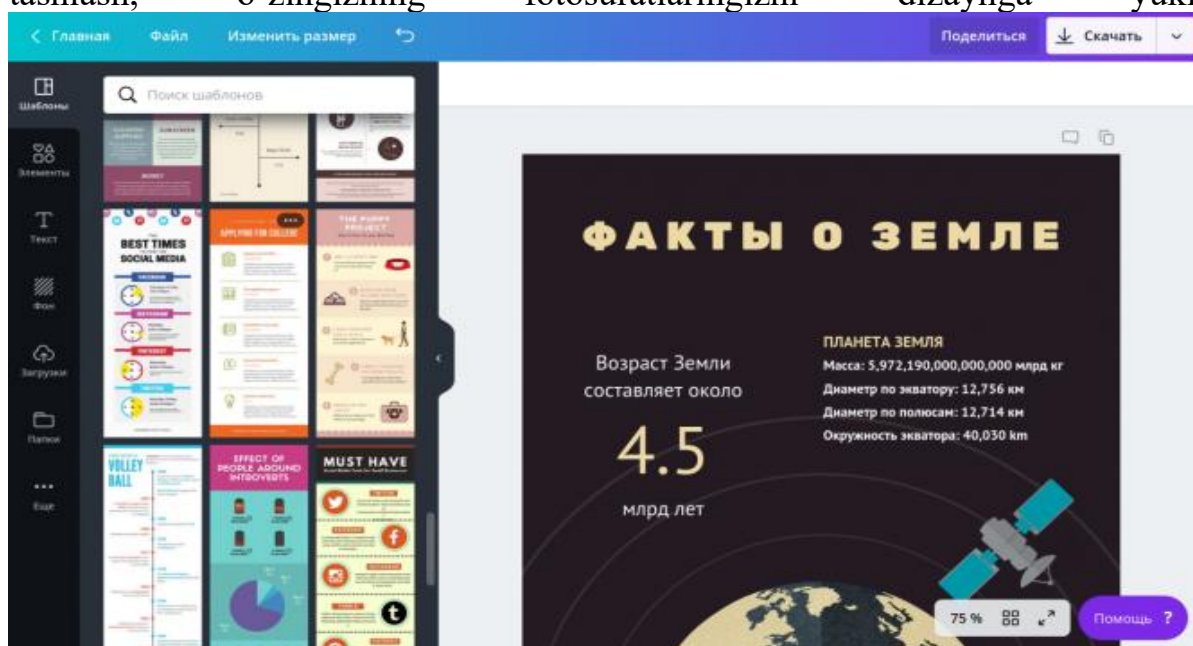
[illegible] o'zingizning fotosuratlaringizni dizaynga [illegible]

< Главная Файл Изменить размер

Поделиться Скачать

Шаблоны

Элементы

Текст

Фон

Загрузки

Папки

Еще

Поиск шаблонов

BEST TIMES SOCIAL MEDIA

APPLYING FOR COLLEGE

THE PUPPY PROJECT

VOLLEY BALL

EFFECT OF PEOPLE AROUND INTROVERTS

MUST HAVE

ФАКТЫ О ЗЕМЛЕ

Возраст Земли составляет около

4.5

млрд лет

ПЛАНЕТА ЗЕМЛЯ

Масса: 5,972,190,000,000,000 млрд кг

Диаметр по экватору: 12,756 км

Диаметр по полюсам: 12,714 км

Окружность экватора: 40,030 km

75 %

Помощь ?